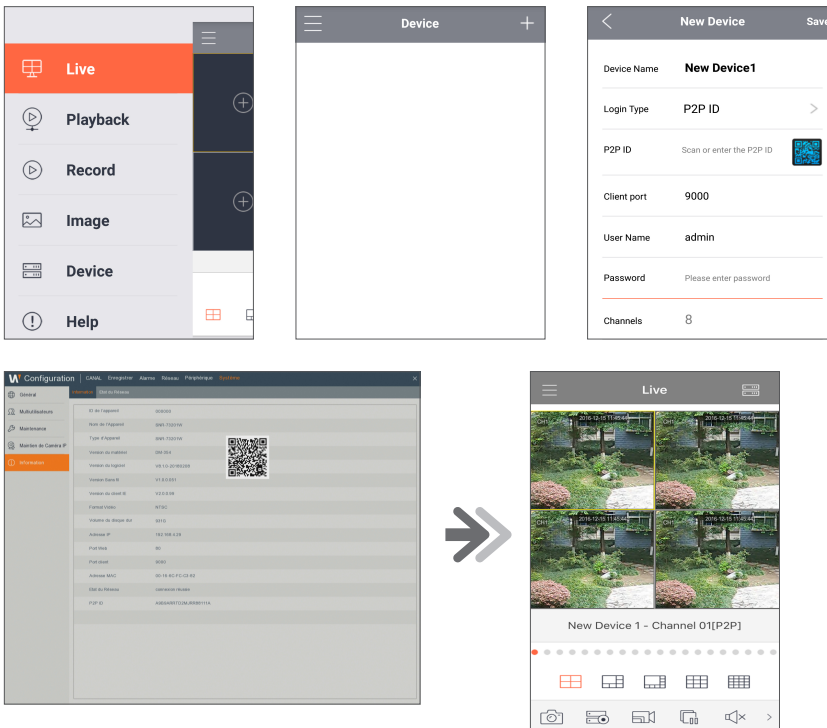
Live

Playback

Record

Image

Device

Help

Device

New Device

Save

Device Name

New Device1

Login Type

P2P ID

P2P ID

Scan or enter the P2P ID

Client port

9000

User Name

admin

Password

Please enter password

Channels

8

Configuration | CANAL Enregistrer Alarme Réseau Périphérique Système

Général

Multidiffusions

Maintenance

Mainten de Caméra IP

Information

Information | Etat du Réseau

ID de l'appareil | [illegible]

Nom de l'appareil | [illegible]

Type d'Appareil | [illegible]

Version du matériel | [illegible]

Version du logiciel | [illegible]

Version base N | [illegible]

Version du client N | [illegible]

Format Vidéo | NTSC

Volume du disque dur | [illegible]

Adresse IP | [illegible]

Port Web | 80

Port client | 9000

Adresse MAC | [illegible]

Etat du Réseau | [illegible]

P2P ID | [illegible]

Live

2016-12-15 11:45:44

CH1

2016-12-15 11:45:44

2016-12-15 11:45:44

CH1

2016-12-15 11:45:44

New Device 1 - Channel 01[P2P]